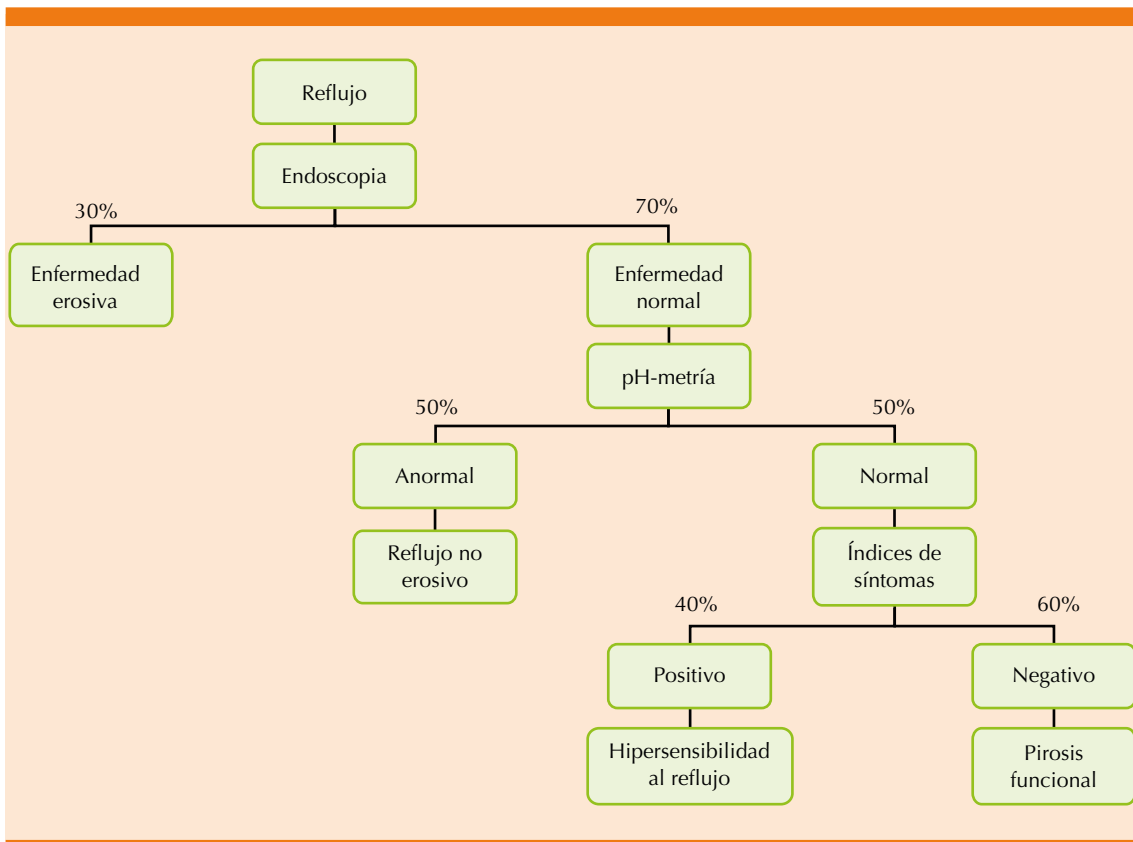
Reflujo

Endoscopia

30%

70%

Enfermedad erosiva

Enfermedad normal

pH-metría

50%

50%

Anormal

Normal

Reflujo no erosivo

Índices de síntomas

40%

60%

Positivo

Negativo

Hipersensibilidad al reflujo

Pirosis funcional